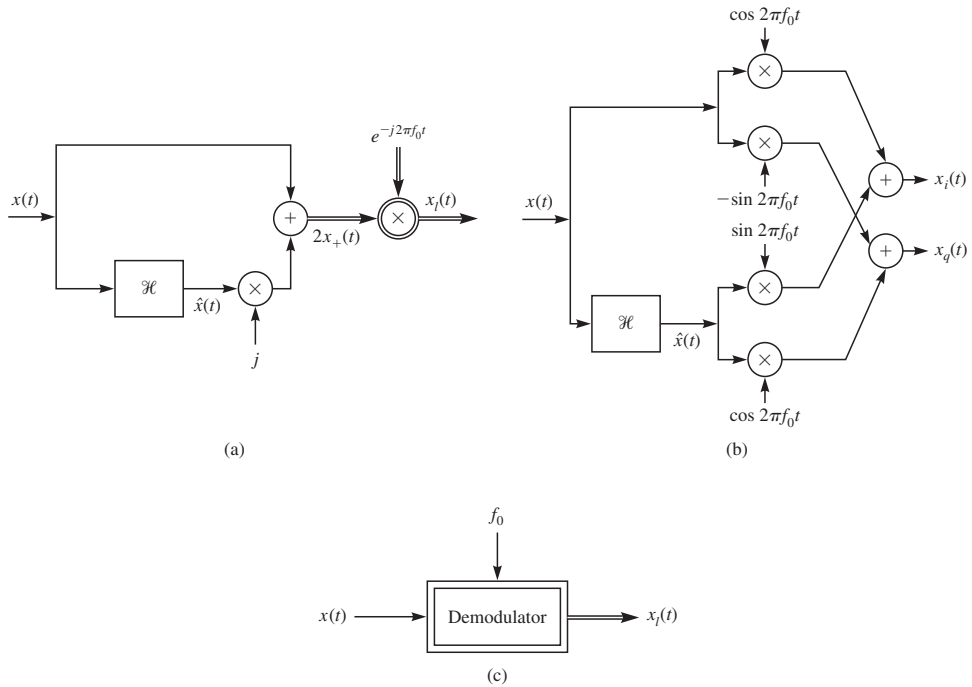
$x(t)$

$\mathscr{H}$

$\hat{x}(t)$

$\times$

$j$

$+$

$2x_+(t)$

$e^{-j2\pi f_0 t}$

$\times$

$x_l(t)$

(a)

$\cos 2\pi f_0 t$

$\times$

$\times$

$-\sin 2\pi f_0 t$

$x(t)$

$\sin 2\pi f_0 t$

$\times$

$\mathscr{H}$

$\hat{x}(t)$

$\times$

$\cos 2\pi f_0 t$

$+$

$x_i(t)$

$+$

$x_q(t)$

(b)

$f_0$

$x(t)$

Demodulator

$x_l(t)$

(c)